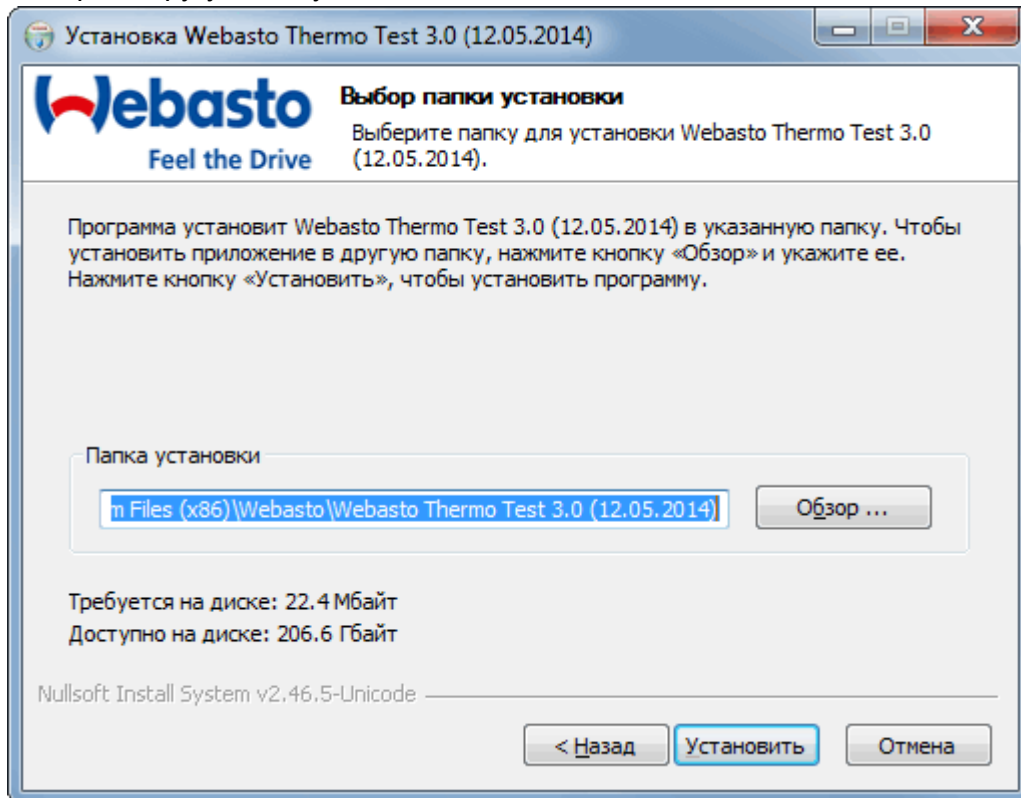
Установка Webasto Thermo Test 3.0 (12.05.2014)

Webasto
Feel the Drive

Выбор папки установки
Выберите папку для установки Webasto Thermo Test 3.0 (12.05.2014).

Программа установит Webasto Thermo Test 3.0 (12.05.2014) в указанную папку. Чтобы установить приложение в другую папку, нажмите кнопку «Обзор» и укажите ее. Нажмите кнопку «Установить», чтобы установить программу.

Папка установки
m Files (x86)\Webasto\Webasto Thermo Test 3.0 (12.05.2014)
Обзор ...

Требуется на диске: 22.4 Мбайт
Доступно на диске: 206.6 Гбайт

Nullsoft Install System v2.46.5-Unicode

< Назад
Установить
Отмена